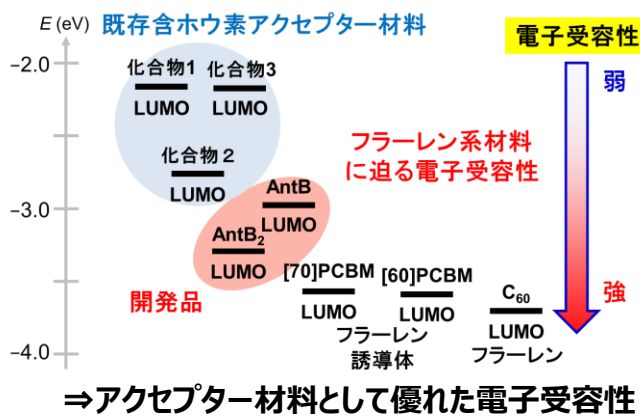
$E$ (eV) 既存含ホウ素アクセプター材料

電子受容性

弱

−2.0

化合物1 LUMO

化合物3 LUMO

化合物２ LUMO

フラーレン系材料に迫る電子受容性

−3.0

AntB LUMO

$AntB_2$ LUMO

開発品

[70]PCBM LUMO

[60]PCBM LUMO

$C_{60}$ LUMO

強

フラーレン誘導体

フラーレン

−4.0

⇒アクセプター材料として優れた電子受容性